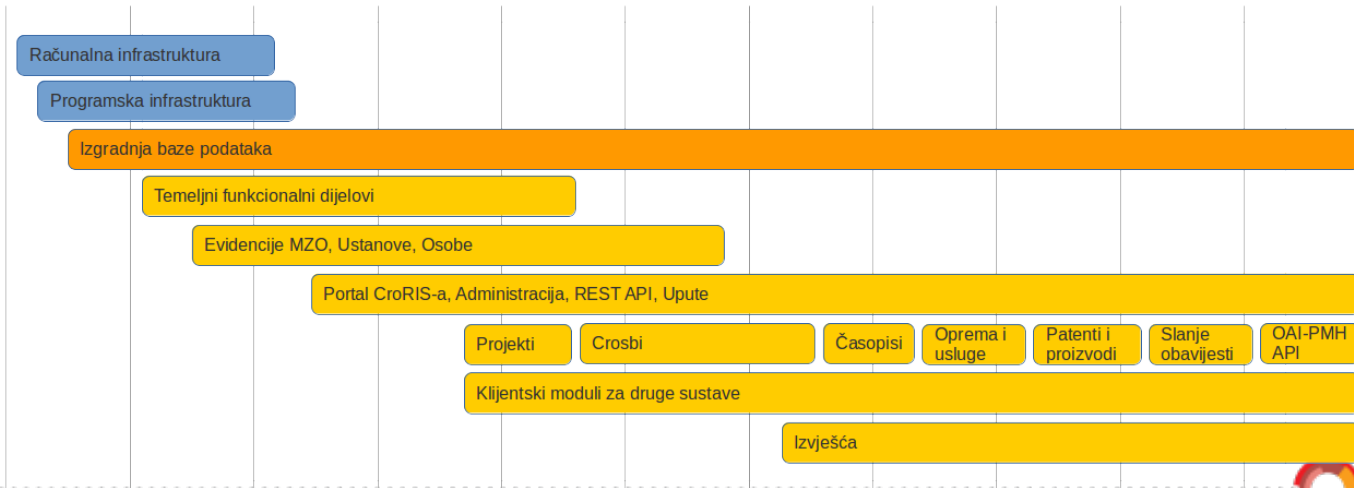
Računalna infrastruktura
Programska infrastruktura
Izgradnja baze podataka
Temeljni funkcionalni dijelovi
Evidencije MZO, Ustanove, Osobe
Portal CroRIS-a, Administracija, REST API, Upute
Projekti
Crosbi
Časopisi
Oprema i usluge
Patenti i proizvodi
Slanje obavijesti
OAI-PMH API
Klijentski moduli za druge sustave
Izvješća